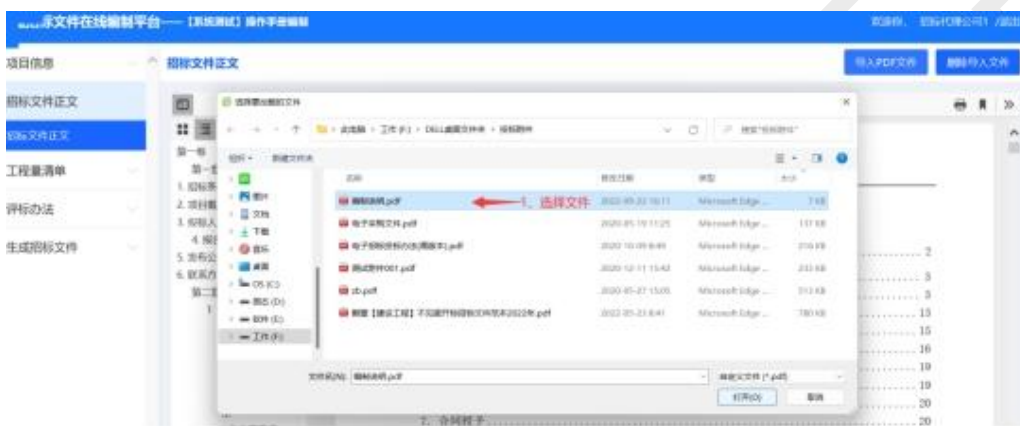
标文件在线编制平台——【系统测试】操作手册编制
欢迎您，招标代理公司1 /退出

项目信息
招标文件正文
招标文件正文
工程量清单
评标办法
生成招标文件

招标文件正文
导入PDF文件
删除导入文件

选择要加载的文件
此电脑 › 工作 (F:) › DELL桌面文件夹 › 招标附件
搜索"招标附件"
组织 ▾ 新建文件夹
名称 修改日期 类型 大小
图片
文档
下载
音乐
桌面
OS (C:)
新加 (D:)
软件 (E:)
工作 (F:)
编制说明.pdf 2022-05-22 16:11 Microsoft Edge ... 7 KB
1、选择文件
电子采购文件.pdf 2020-05-19 11:25 Microsoft Edge ... 137 KB
电子招标投标办法(试用版本1).pdf 2020-10-09 8:49 Microsoft Edge ... 216 KB
测试附件001.pdf 2020-12-11 15:42 Microsoft Edge ... 233 KB
zb.pdf 2020-05-27 15:05 Microsoft Edge ... 313 KB
新版【建设工程】不见面开标招标文件范本2022年.pdf 2022-05-23 8:41 Microsoft Edge ... 780 KB
文件名(N): 编制说明.pdf
自定义文件 (*.pdf)
打开(O) 取消

第一卷
第一
1. 招标条
2. 项目概
3. 投标人
4. 投标
5. 发布公
6. 联系方
第二章
1
2
3
3
13
15
16
19
19
20
2. 合同授予
20